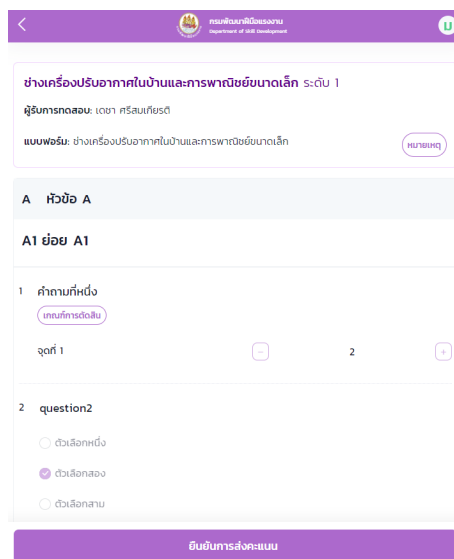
<

กรมพัฒนาฝีมือแรงงาน
Department of Skill Development

ช่างเครื่องปรับอากาศในบ้านและการพาณิชย์ขนาดเล็ก ระดับ 1

ผู้รับการทดสอบ: เดชา ศรีสมเกียรติ

แบบฟอร์ม: ช่างเครื่องปรับอากาศในบ้านและการพาณิชย์ขนาดเล็ก

หมายเหตุ

A หัวข้อ A

A1 ย่อย A1

1 คำถามที่หนึ่ง

เกณฑ์การตัดสิน

จุดที่ 1

−

2

+

2 question2

ตัวเลือกหนึ่ง

ตัวเลือกสอง

ตัวเลือกสาม

ยืนยันการส่งคะแนน